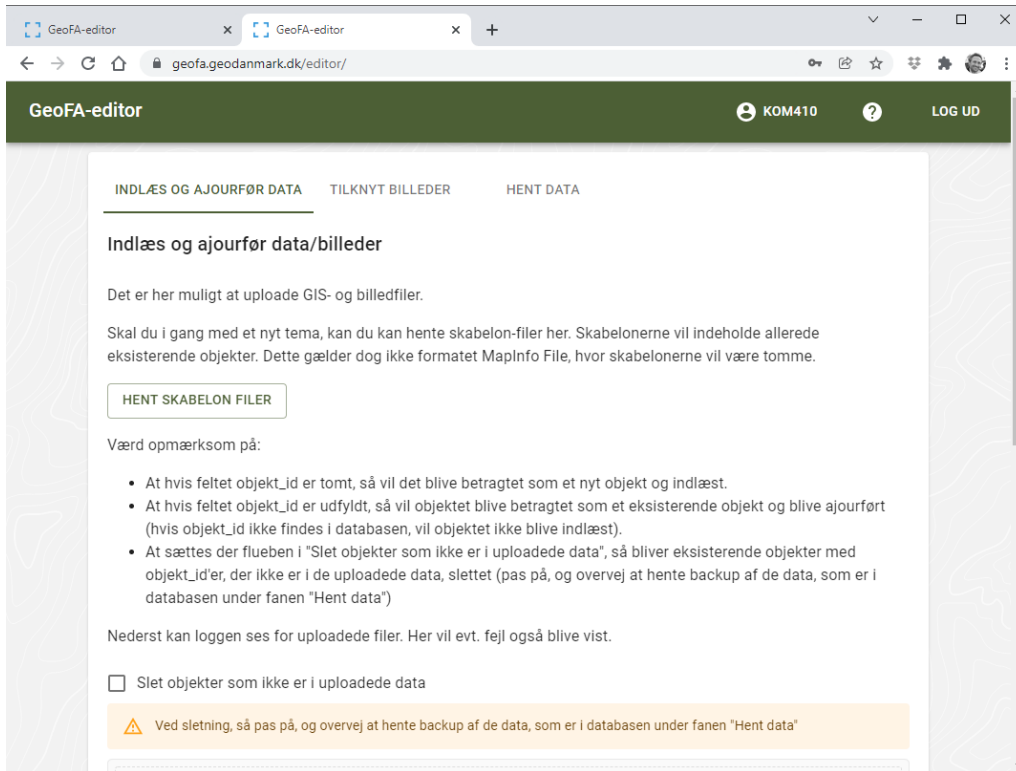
GeoFA-editor ×
GeoFA-editor ×
+

geofa.geodanmark.dk/editor/

GeoFA-editor
KOM410
LOG UD

INDLÆS OG AJOURFØR DATA
TILKNYT BILLEDER
HENT DATA

Indlæs og ajourfør data/billeder

Det er her muligt at uploade GIS- og billedfiler.

Skal du i gang med et nyt tema, kan du kan hente skabelon-filer her. Skabelonerne vil indeholde allerede eksisterende objekter. Dette gælder dog ikke formatet MapInfo File, hvor skabelonerne vil være tomme.

HENT SKABELON FILER

Værd opmærksom på:

- At hvis feltet objekt_id er tomt, så vil det blive betragtet som et nyt objekt og indlæst.
- At hvis feltet objekt_id er udfyldt, så vil objektet blive betragtet som et eksisterende objekt og blive ajourført (hvis objekt_id ikke findes i databasen, vil objektet ikke blive indlæst).
- At sættes der flueben i "Slet objekter som ikke er i uploadede data", så bliver eksisterende objekter med objekt_id'er, der ikke er i de uploadede data, slettet (pas på, og overvej at hente backup af de data, som er i databasen under fanen "Hent data")

Nederst kan loggen ses for uploadede filer. Her vil evt. fejl også blive vist.

Slet objekter som ikke er i uploadede data

Ved sletning, så pas på, og overvej at hente backup af de data, som er i databasen under fanen "Hent data"